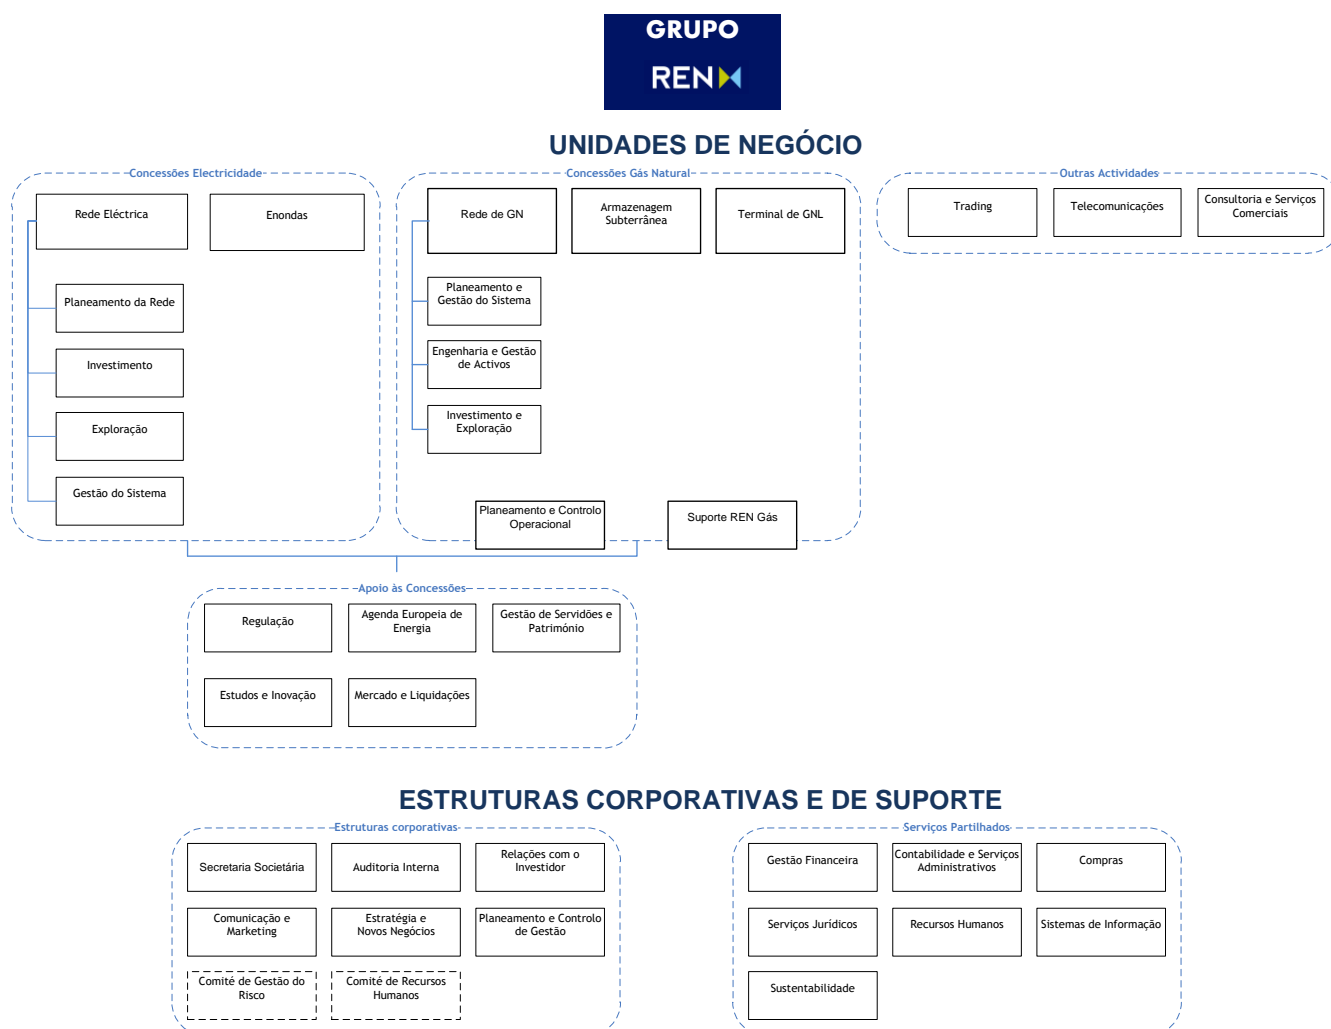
GRUPO
REN

UNIDADES DE NEGÓCIO

Concessões Electricidade

Rede Eléctrica

Enondas

Planeamento da Rede

Investimento

Exploração

Gestão do Sistema

Concessões Gás Natural

Rede de GN

Armazenagem Subterrânea

Terminal de GNL

Planeamento e Gestão do Sistema

Engenharia e Gestão de Activos

Investimento e Exploração

Planeamento e Controlo Operacional

Suporte REN Gás

Outras Actividades

Trading

Telecomunicações

Consultoria e Serviços Comerciais

Apoio às Concessões

Regulação

Agenda Europeia de Energia

Gestão de Servidões e Património

Estudos e Inovação

Mercado e Liquidações

ESTRUTURAS CORPORATIVAS E DE SUPORTE

Estruturas corporativas

Secretaria Societária

Auditoria Interna

Relações com o Investidor

Comunicação e Marketing

Estratégia e Novos Negócios

Planeamento e Controlo de Gestão

Comité de Gestão do Risco

Comité de Recursos Humanos

Serviços Partilhados

Gestão Financeira

Contabilidade e Serviços Administrativos

Compras

Serviços Jurídicos

Recursos Humanos

Sistemas de Informação

Sustentabilidade